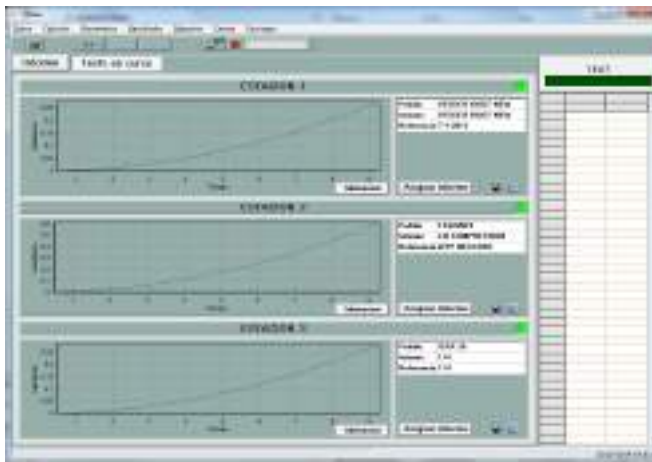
Inicio Tests en curso

COCEDOR 1

Fecha: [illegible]
Nombre: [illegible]
Referencia: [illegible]

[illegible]

Asignar Inicio

COCEDOR 2

Fecha: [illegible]
Nombre: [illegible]
Referencia: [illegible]

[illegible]

Asignar Inicio

COCEDOR 3

Fecha: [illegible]
Nombre: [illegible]
Referencia: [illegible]

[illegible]

Asignar Inicio

TEST